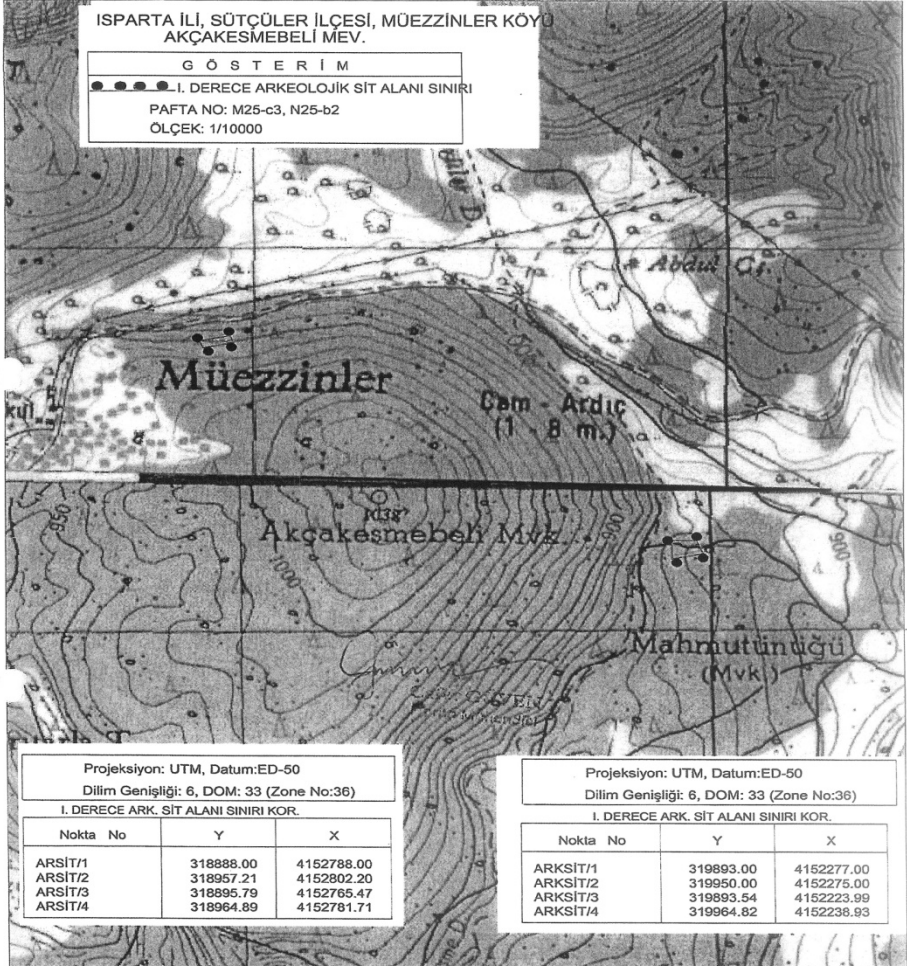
ISPARTA İLİ, SÜTÇÜLER İLÇESİ, MÜEZZİNLER KÖYÜ AKÇAKESMEBELİ MEV.

G Ö S T E R İ M

I. DERECE ARKEOLOJİK SİT ALANI SINIRI

PAFTA NO: M25-c3, N25-b2

ÖLÇEK: 1/10000

Abdul Ç.

Müezzinler

Çam - Ardıç (1 - 8 m.)

kul

1038

Akçakesmebeli Mvk.

950

1000

900

906

Mahmuttinüğü (Mvk.)

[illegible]

Projeksiyon: UTM, Datum:ED-50

Dilim Genişliği: 6, DOM: 33 (Zone No:36)

I. DERECE ARK. SİT ALANI SINIRI KOR.

| Nokta No | Y | X |
|---|---|---|
| ARSİT/1 | 318888.00 | 4152788.00 |
| ARSİT/2 | 318957.21 | 4152802.20 |
| ARSİT/3 | 318895.79 | 4152765.47 |
| ARSİT/4 | 318964.89 | 4152781.71 |

Projeksiyon: UTM, Datum:ED-50

Dilim Genişliği: 6, DOM: 33 (Zone No:36)

I. DERECE ARK. SİT ALANI SINIRI KOR.

| Nokta No | Y | X |
|---|---|---|
| ARKSİT/1 | 319893.00 | 4152277.00 |
| ARKSİT/2 | 319950.00 | 4152275.00 |
| ARKSİT/3 | 319893.54 | 4152223.99 |
| ARKSİT/4 | 319964.82 | 4152238.93 |